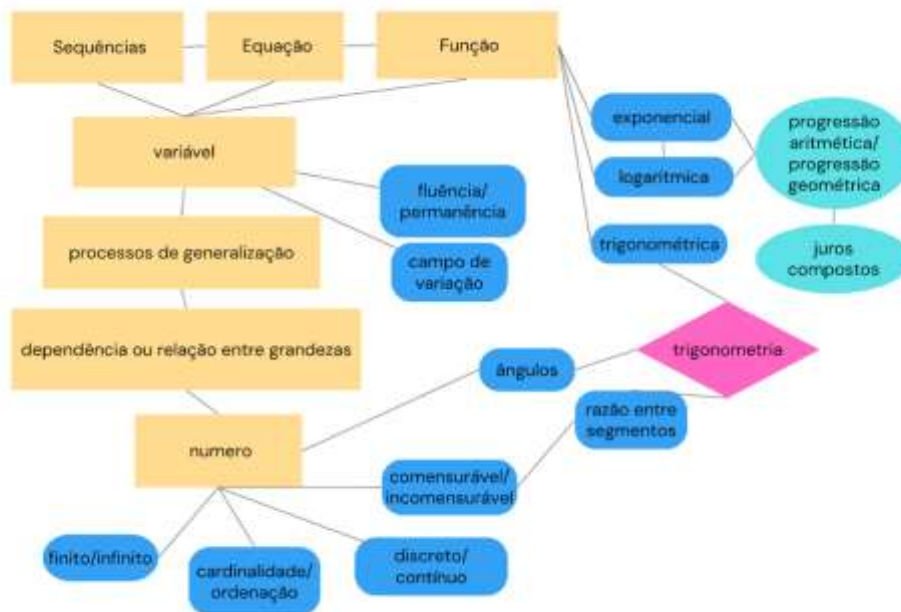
Sequências

Equação

Função

exponencial

logarítmica

progressão aritmética/ progressão geométrica

variável

fluência/ permanência

processos de generalização

campo de variação

trigonométrica

juros compostos

dependência ou relação entre grandezas

ângulos

trigonometria

razão entre segmentos

numero

comensurável/ incomensurável

finito/infinito

cardinalidade/ ordenação

discreto/ contínuo